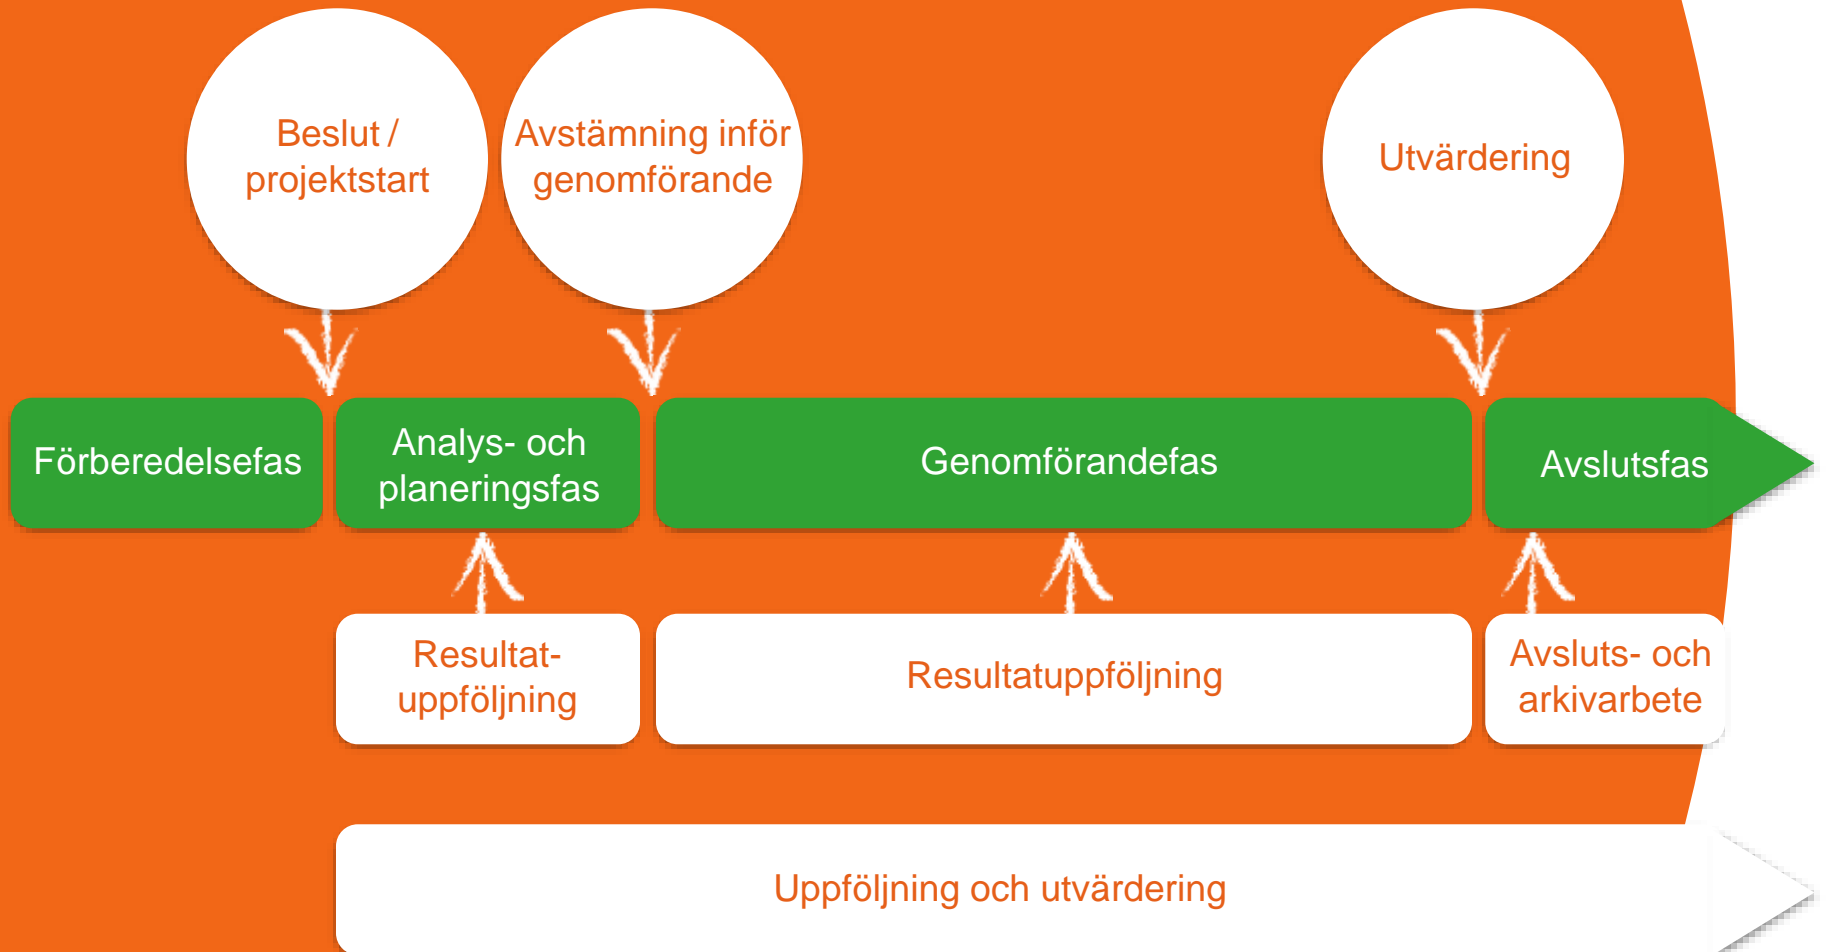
Beslut / projektstart

Avstämning inför genomförande

Utvärdering

Förberedelsefas

Analys- och planeringsfas

Genomförandefas

Avslutsfas

Resultat-uppföljning

Resultatuppföljning

Avsluts- och arkivarbete

Uppföljning och utvärdering